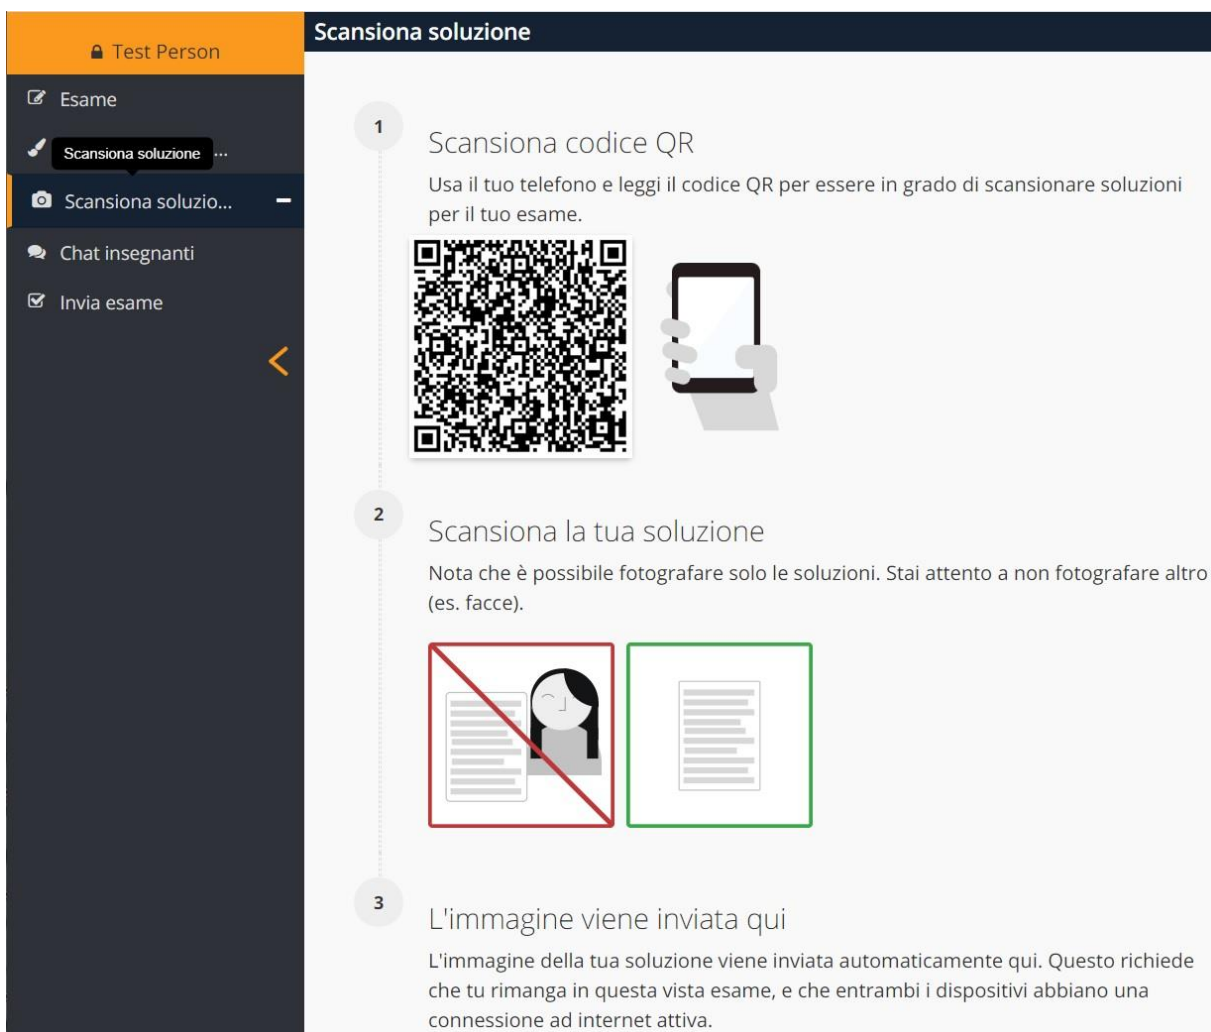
Test Person

Esame

Scansiona soluzione ...

Scansiona soluzio...

Chat insegnanti

Invia esame

Scansiona soluzione

1

Scansiona codice QR

Usa il tuo telefono e leggi il codice QR per essere in grado di scansionare soluzioni per il tuo esame.

2

Scansiona la tua soluzione

Nota che è possibile fotografare solo le soluzioni. Stai attento a non fotografare altro (es. facce).

3

L'immagine viene inviata qui

L'immagine della tua soluzione viene inviata automaticamente qui. Questo richiede che tu rimanga in questa vista esame, e che entrambi i dispositivi abbiano una connessione ad internet attiva.